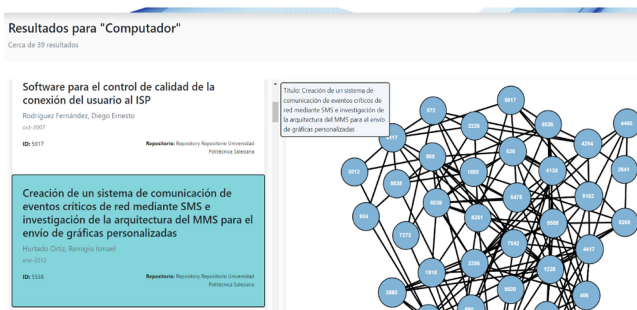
Resultados para "Computador"
Cerca de 39 resultados

Software para el control de calidad de la conexión del usuario al ISP
Rodríguez Fernández, Diego Ernesto
oct-2007
ID: 5017
Repositorio: Repository Repositorio Universidad Politécnica Salesiana

Creación de un sistema de comunicación de eventos críticos de red mediante SMS e investigación de la arquitectura del MMS para el envío de gráficas personalizadas
Hurtado Ortiz, Remigio Ismael
ene-2012
ID: 5338
Repositorio: Repository Repositorio Universidad Politécnica Salesiana

Título: Creación de un sistema de comunicación de eventos críticos de red mediante SMS e investigación de la arquitectura del MMS para el envío de gráficas personalizadas

5017
572
2226
4426
4400
5117
885
638
4294
3012
1982
4124
2641
5838
5476
5162
5038
904
6281
5588
5268
7372
7842
4417
1816
2205
1228
2993
5620
486
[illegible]